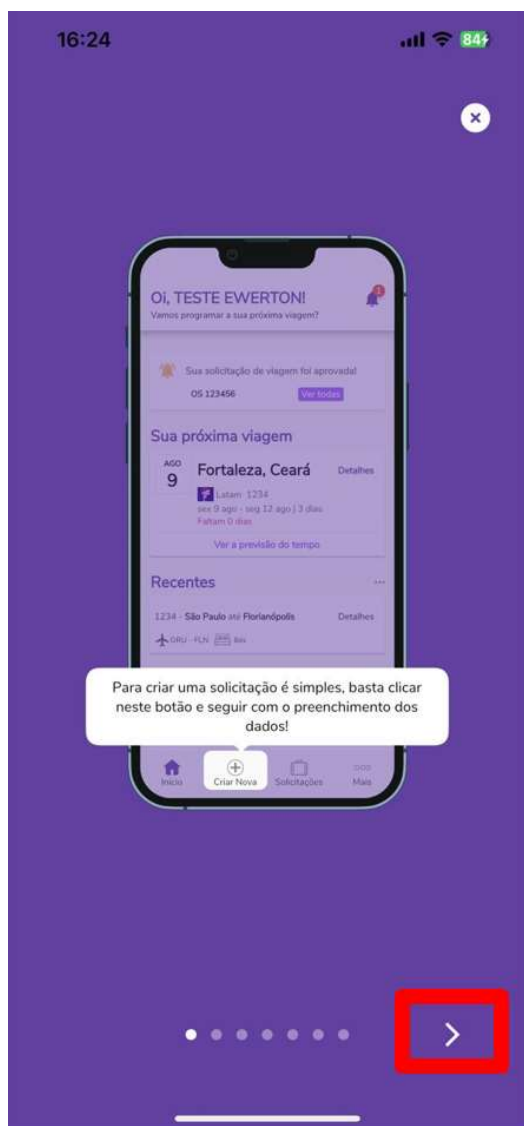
16:24

84

Oi, TESTE EWERTON!
Vamos programar a sua próxima viagem?

Sua solicitação de viagem foi aprovada!
OS 123456
Ver todas

Sua próxima viagem
AGO
9
Fortaleza, Ceará
Detalhes
Latam 1234
sex 9 ago - seg 12 ago | 3 dias
Faltam 0 dias
Ver a previsão do tempo

Recentes
1234 - São Paulo até Florianópolis
Detalhes
GRU - FLN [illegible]

Para criar uma solicitação é simples, basta clicar neste botão e seguir com o preenchimento dos dados!

Início
Criar Nova
Solicitações
Mais